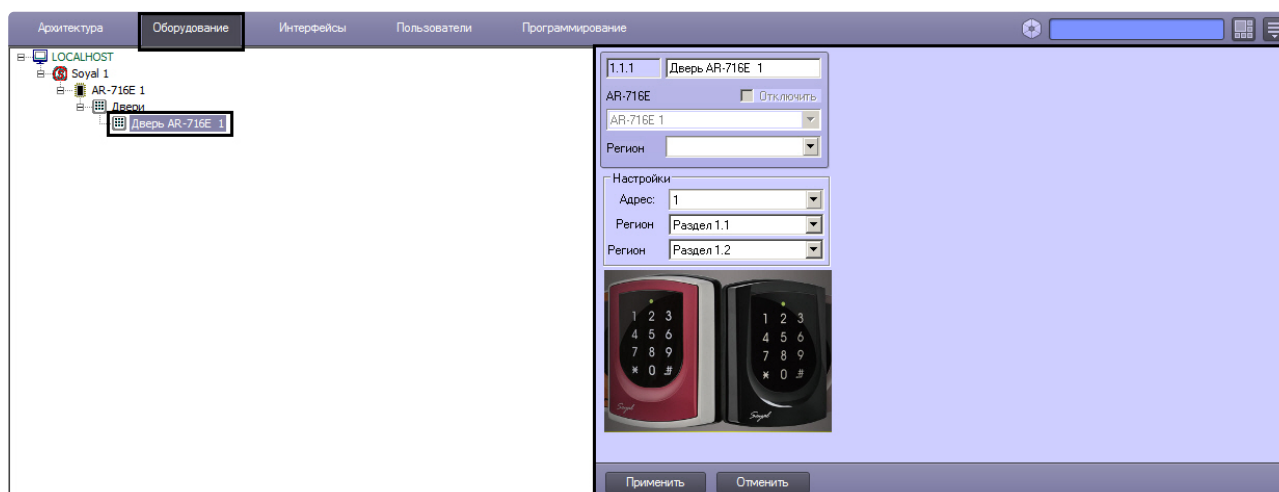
Архитектура Оборудование Интерфейсы Пользователи Программирование

LOCALHOST
Soyal 1
AR-716E 1
Двери
Дверь AR-716E 1

1.1.1 Дверь AR-716E 1
AR-716E Отключить
AR-716E 1
Регион

Настройки
Адрес: 1
Регион Раздел 1.1
Регион Раздел 1.2

1 2 3
4 5 6
7 8 9
* 0 #
Soyal

1 2 3
4 5 6
7 8 9
* 0 #
Soyal

Применить Отменить